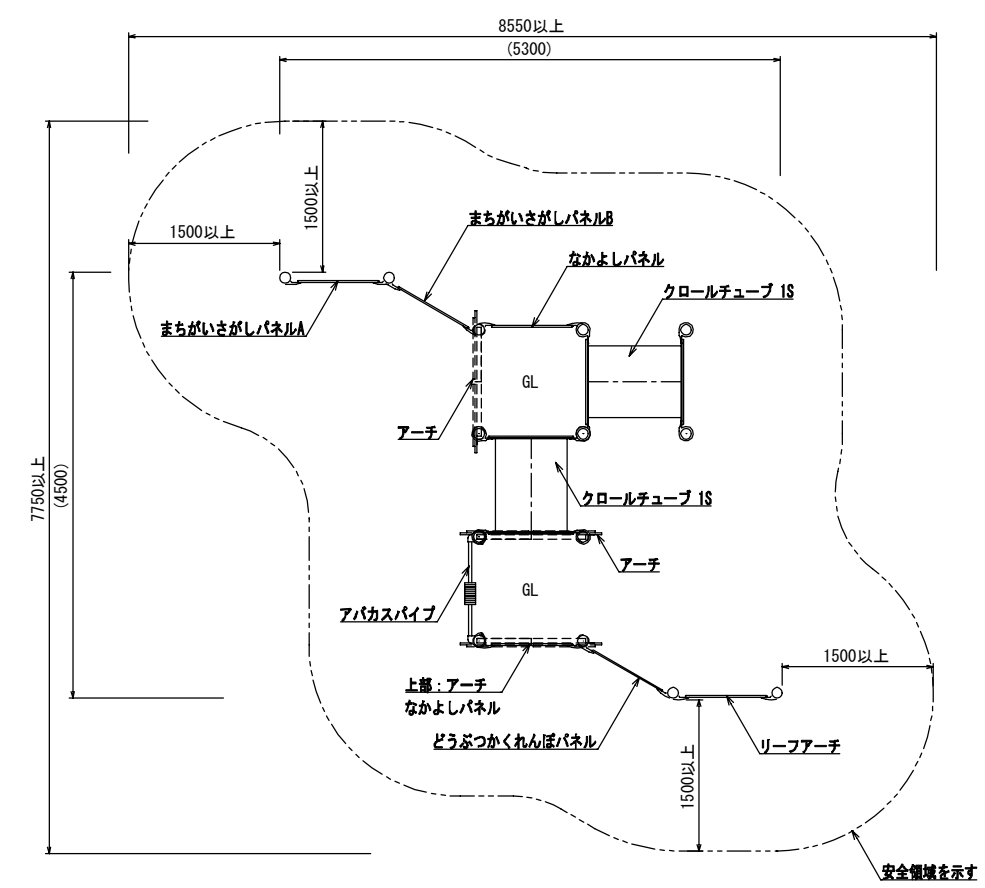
8550以上
(5300)
1500以上
1500以上
まちがいさがしパネルB
なかよしパネル
クロールチューブ 1S
まちがいさがしパネルA
GL
アーチ
7750以上
(4500)
クロールチューブ 1S
アーチ
GL
アバカスパイプ
1500以上
上部：アーチ
なかよしパネル
どうぶつかくれんぼパネル
リーフアーチ
1500以上
安全領域を示す